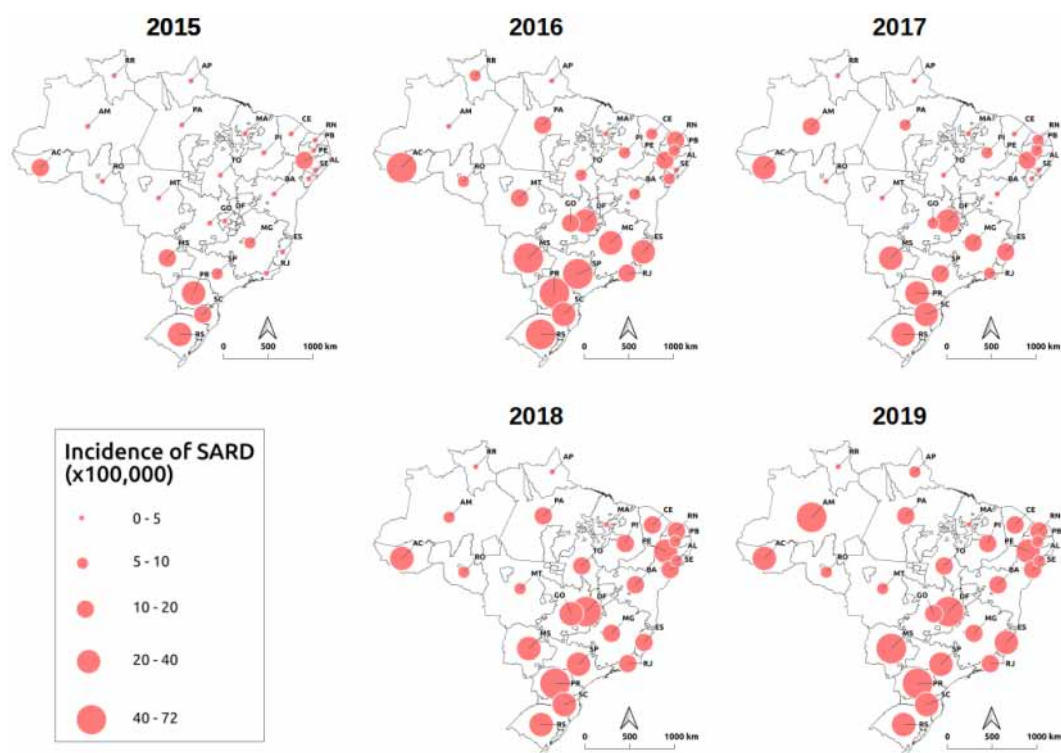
2015

RR AP AM PA MA CE RN PB PI PE AL SE AC RO TO BA MT GO DF MG ES MS SP RJ PR SC RS

0 500 1000 km

2016

RR AP AM PA MA CE PB PI PE AL SE AC RO TO BA MT GO DF MG ES MS SP RJ PR SC RS

0 500 1000 km

2017

RR AP AM PA MA CE RN PB PI PE AL SE AC RO TO BA MT GO DF MG ES MS SP RJ PR SC RS

0 500 1000 km

Incidence of SARD (x100,000)

0 - 5

5 - 10

10 - 20

20 - 40

40 - 72

2018

RR AP AM PA MA CE RN PB PI PE AL SE AC RO TO BA MT GO DF MG ES MS SP RJ PR SC RS

0 500 1000 km

2019

RR AP AM PA MA CE RN PB PI PE AL SE AC RO TO BA MT GO DF MG ES MS SP RJ PR SC RS

0 500 1000 km